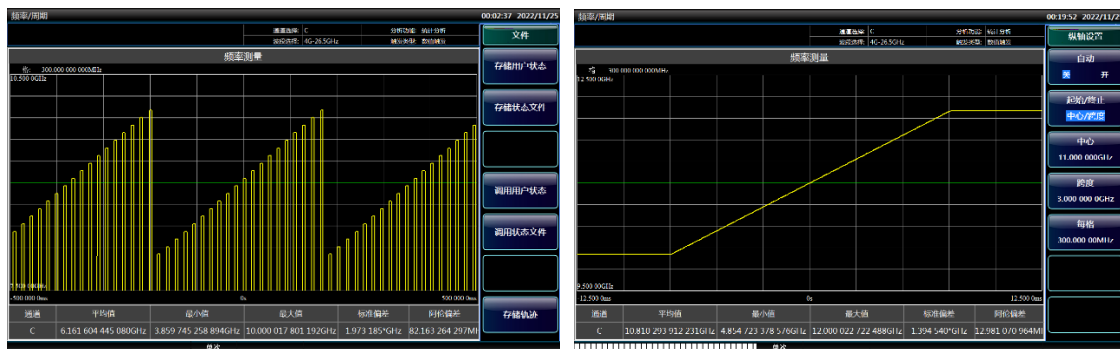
频率/周期

00:02:37 2022/11/25

通道选择: C
分析功能: 统计分析
频段选择: 4G-26.5GHz
触发类型: 数值触发

频率测量

格: 300.000 000 000MHz

10.500 0GHz

7.500 0GHz

-500.000 0ms

0s

500.000 0ms

| 通道 | 平均值 | 最小值 | 最大值 | 标准偏差 | 阿伦偏差 |
|---|---|---|---|---|---|
| C | 6.161 604 445 080GHz | 3.859 745 258 894GHz | 10.000 017 801 192GHz | 1.973 185*GHz | 82.163 264 297MHz |

文件

存储用户状态

存储状态文件

调用用户状态

调用状态文件

存储轨迹

频率/周期

00:19:52 2022/11/25

通道选择: C
分析功能: 统计分析
频段选择: 4G-26.5GHz
触发类型: 数值触发

频率测量

格: 300.000 000 000MHz

12.500 0GHz

9.500 0GHz

-12.500 0ms

0s

12.500 0ms

| 通道 | 平均值 | 最小值 | 最大值 | 标准偏差 | 阿伦偏差 |
|---|---|---|---|---|---|
| C | 10.810 293 912 231GHz | 4.854 723 378 576GHz | 12.000 022 722 488GHz | 1.394 540*GHz | 12.981 070 964MHz |

纵轴设置

自动

关 开

起始/终止

中心/跨度

中心

11.000 000GHz

跨度

3.000 000 0GHz

每格

300.000 000MHz